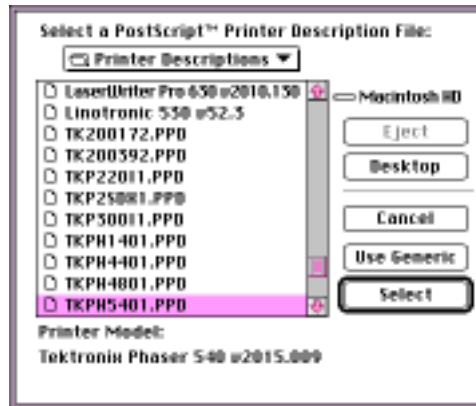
Select a PostScript™ Printer Description File:

Printer Descriptions ▼

LaserWriter Pro 630 v2010.130
Linotronic 530 v52.3
TK200172.PPD
TK200392.PPD
TKP22011.PPD
TKP250X1.PPD
TKP30011.PPD
TKPH1401.PPD
TKPH4401.PPD
TKPH4801.PPD
TKPH5401.PPD

Macintosh HD

Eject

Desktop

Cancel

Use Generic

Select

Printer Model:
Tektronix Phaser 540 v2015.009